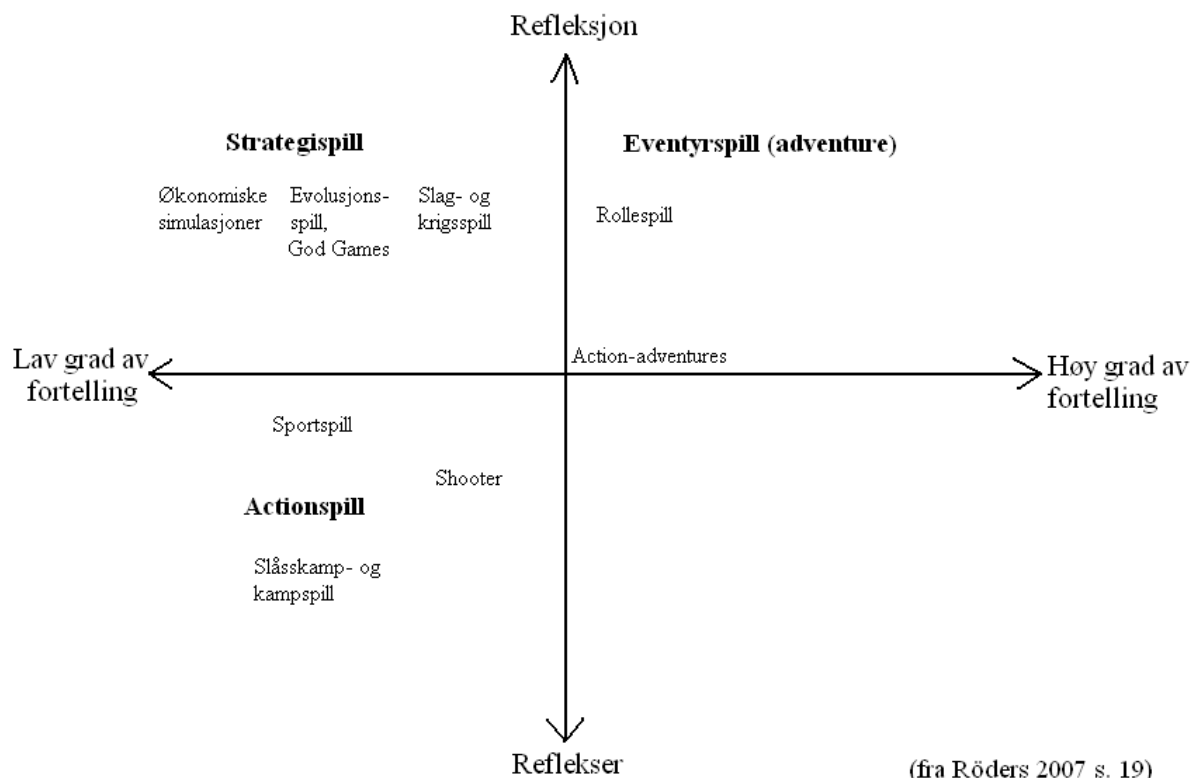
Refleksjon

Strategispill

Eventyrspill (adventure)

Økonomiske simulasjoner

Evolusjons-spill, God Games

Slag- og krigsspill

Rollespill

Lav grad av fortelling

Action-adventures

Høy grad av fortelling

Sportspill

Shooter

Actionspill

Slåsskamp- og kampspill

Reflekser

(fra Röders 2007 s. 19)